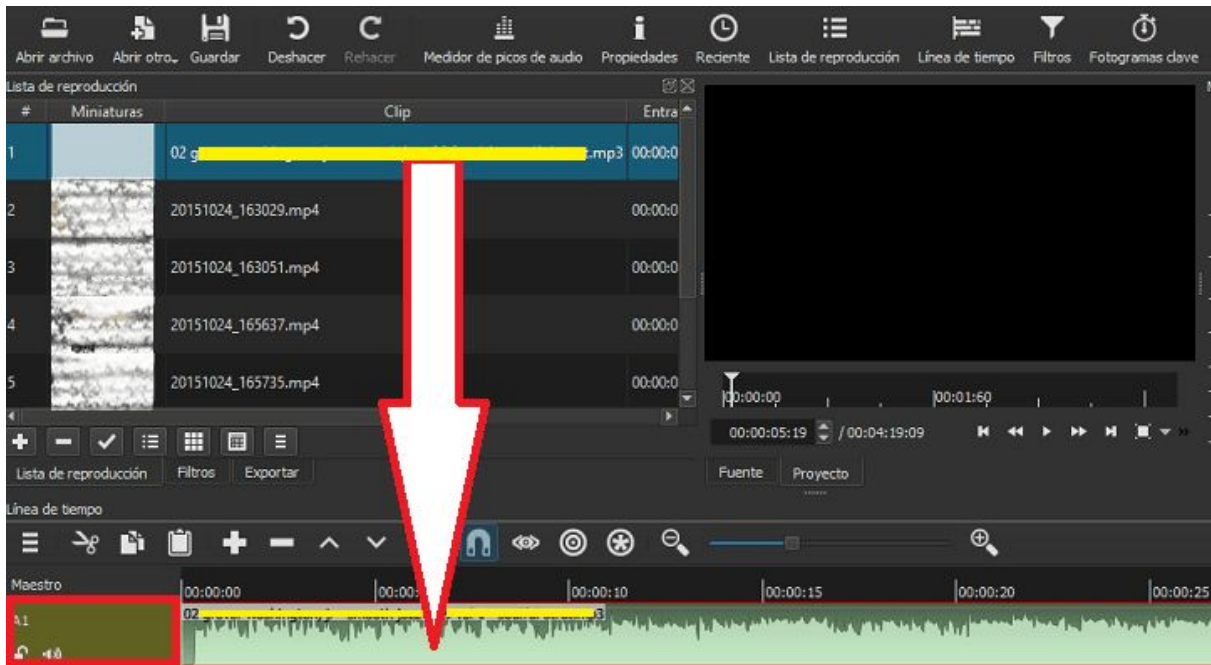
Abrir archivo Abrir otro Guardar Deshacer Rehacer Medidor de picos de audio Propiedades Reciente Lista de reproducción Línea de tiempo Filtros Fotogramas clave

Lista de reproducción

| # | Miniaturas | Clip | Entra |
|---|---|---|---|
| 1 | | 02 g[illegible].mp3 | 00:00:0 |
| 2 | | 20151024_163029.mp4 | 00:00:0 |
| 3 | | 20151024_163051.mp4 | 00:00:0 |
| 4 | | 20151024_165637.mp4 | 00:00:0 |
| 5 | | 20151024_165735.mp4 | 00:00:0 |

00:00:00 00:01:60

00:00:05:19 / 00:04:19:09

Lista de reproducción Filtros Exportar

Fuente Proyecto

Línea de tiempo

Maestro 00:00:00 00:00: 00:00:10 00:00:15 00:00:20 00:00:25

A1

02 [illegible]3